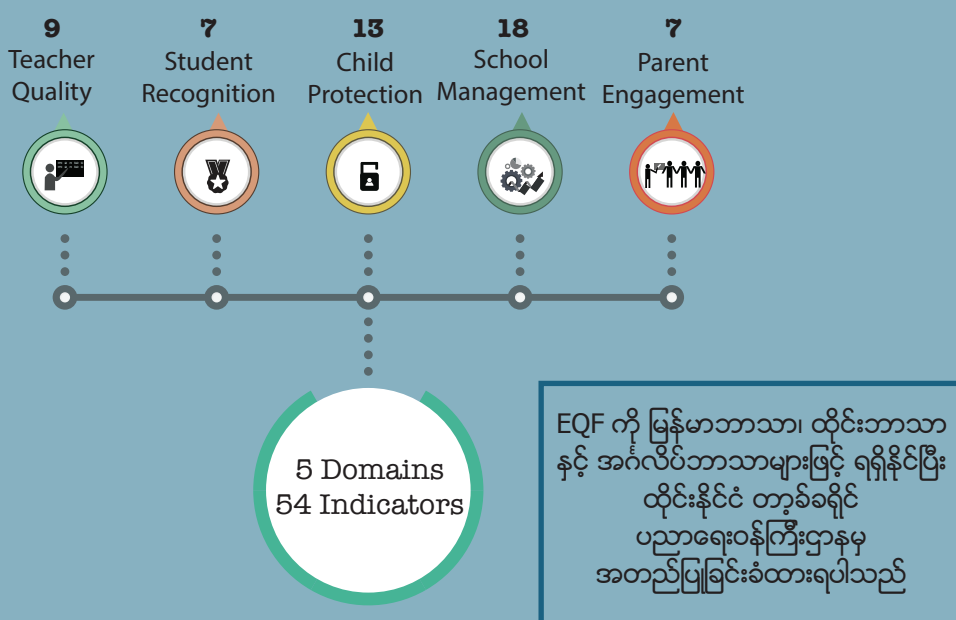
9
Teacher Quality

7
Student Recognition

13
Child Protection

18
School Management

7
Parent Engagement

5 Domains
54 Indicators

EQF ကို မြန်မာဘာသာ၊ ထိုင်းဘာသာနှင့် အင်္ဂလိပ်ဘာသာများဖြင့် ရရှိနိုင်ပြီး ထိုင်းနိုင်ငံ တာ့ခ်ခရိုင် ပညာရေးဝန်ကြီးဌာနမှ အတည်ပြုခြင်းခံထားရပါသည်